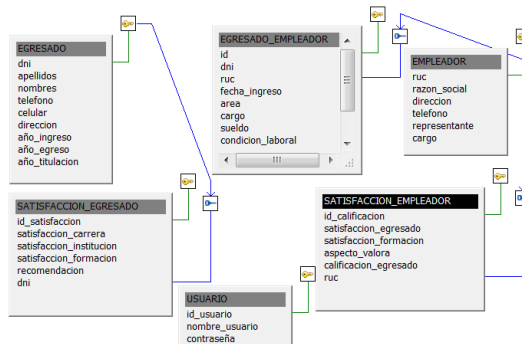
EGRESADO
dni
apellidos
nombres
telefono
celular
direccion
año_ingreso
año_egreso
año_titulacion

EGRESADO_EMPLEADOR
id
dni
ruc
fecha_ingreso
area
cargo
sueldo
condicion_laboral

EMPLEADOR
ruc
razon_social
direccion
telefono
representante
cargo

SATISFACCION_EGRESADO
id_satisfaccion
satisfaccion_carrera
satisfaccion_institucion
satisfaccion_formacion
recomendacion
dni

SATISFACCION_EMPLEADOR
id_calificacion
satisfaccion_egresado
satisfaccion_formacion
aspecto_valora
calificacion_egresado
ruc

USUARIO
id_usuario
nombre_usuario
contraseña